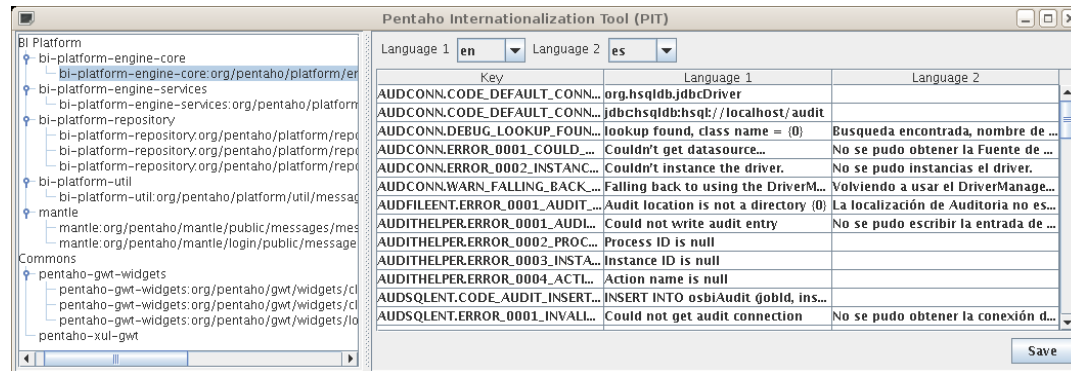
Pentaho Internationalization Tool (PIT)

BI Platform
bi-platform-engine-core
bi-platform-engine-core:org/pentaho/platform/er
bi-platform-engine-services
bi-platform-engine-services:org/pentaho/platform
bi-platform-repository
bi-platform-repository:org/pentaho/platform/repo
bi-platform-repository:org/pentaho/platform/repo
bi-platform-repository:org/pentaho/platform/repo
bi-platform-util
bi-platform-util:org/pentaho/platform/util/messag
mantle
mantle:org/pentaho/mantle/public/messages/mes
mantle:org/pentaho/mantle/login/public/message
Commons
pentaho-gwt-widgets
pentaho-gwt-widgets:org/pentaho/gwt/widgets/cl
pentaho-gwt-widgets:org/pentaho/gwt/widgets/cl
pentaho-gwt-widgets:org/pentaho/gwt/widgets/lo
pentaho-xul-gwt

Language 1 en Language 2 es

| Key | Language 1 | Language 2 |
|---|---|---|
| AUDCONN.CODE_DEFAULT_CONN... | org.hsqldb.jdbcDriver | |
| AUDCONN.CODE_DEFAULT_CONN... | jdbc:hsqldb:hsql://localhost/audit | |
| AUDCONN.DEBUG_LOOKUP_FOUN... | lookup found, class name = {0} | Busqueda encontrada, nombre de ... |
| AUDCONN.ERROR_0001_COULD_... | Couldn't get datasource... | No se pudo obtener la Fuente de ... |
| AUDCONN.ERROR_0002_INSTANC... | Couldn't instance the driver. | No se pudo instancias el driver. |
| AUDCONN.WARN_FALLING_BACK_... | Falling back to using the DriverM... | Volviendo a usar el DriverManage... |
| AUDFILEENT.ERROR_0001_AUDIT_... | Audit location is not a directory {0} | La localización de Auditoria no es... |
| AUDITHELPER.ERROR_0001_AUDI... | Could not write audit entry | No se pudo escribir la entrada de ... |
| AUDITHELPER.ERROR_0002_PROC... | Process ID is null | |
| AUDITHELPER.ERROR_0003_INSTA... | Instance ID is null | |
| AUDITHELPER.ERROR_0004_ACTI... | Action name is null | |
| AUDSQLENT.CODE_AUDIT_INSERT... | INSERT INTO osbiAudit (jobId, ins... | |
| AUDSQLENT.ERROR_0001_INVALI... | Could not get audit connection | No se pudo obtener la conexión d... |

Save